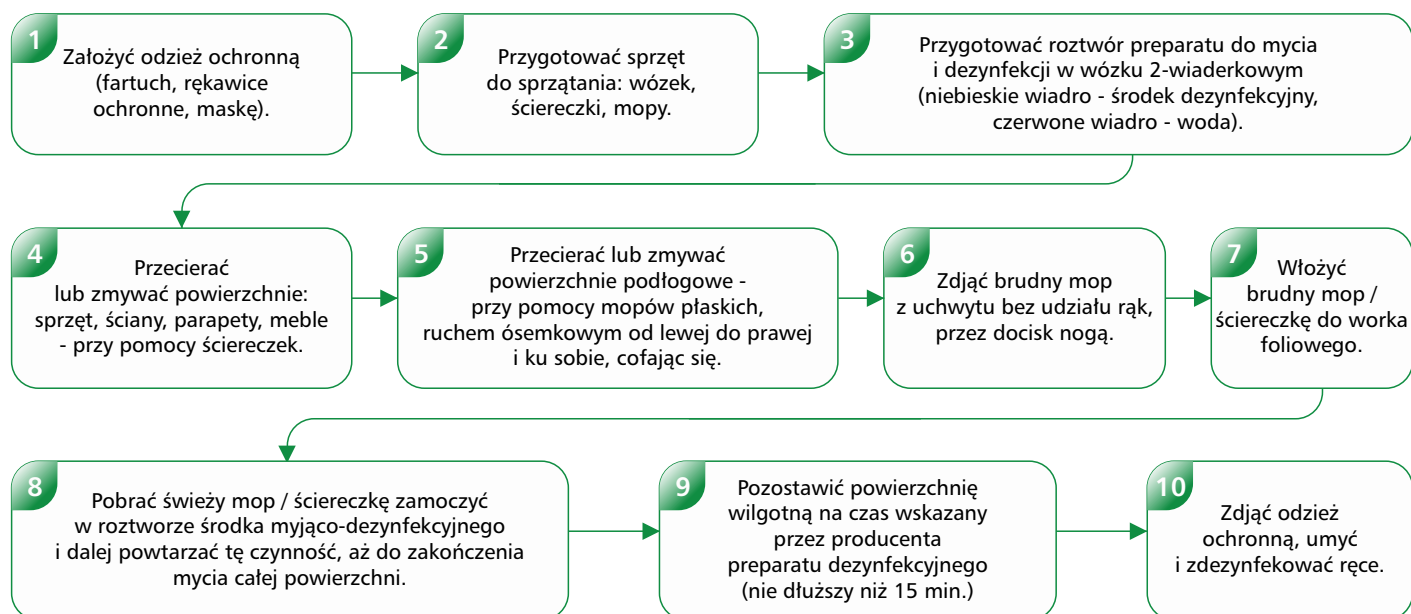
1
Założyć odzież ochronną (fartuch, rękawice ochronne, maskę).

2
Przygotować sprzęt do sprzątania: wózek, ściereczki, mopy.

3
Przygotować roztwór preparatu do mycia i dezynfekcji w wózku 2-wiaderkowym (niebieskie wiadro - środek dezynfekcyjny, czerwone wiadro - woda).

4
Przecierać lub zmywać powierzchnie: sprzęt, ściany, parapety, meble - przy pomocy ściereczek.

5
Przecierać lub zmywać powierzchnie podłogowe - przy pomocy mopów płaskich, ruchem ósemkowym od lewej do prawej i ku sobie, cofając się.

6
Zdjąć brudny mop z uchwytu bez udziału rąk, przez docisk nogą.

7
Włożyć brudny mop / ściereczkę do worka foliowego.

8
Pobrać świeży mop / ściereczkę zamoczyć w roztworze środka myjąco-dezynfekcyjnego i dalej powtarzać tę czynność, aż do zakończenia mycia całej powierzchni.

9
Pozostawić powierzchnię wilgotną na czas wskazany przez producenta preparatu dezynfekcyjnego (nie dłuższy niż 15 min.)

10
Zdjąć odzież ochronną, umyć i zdezynfekować ręce.